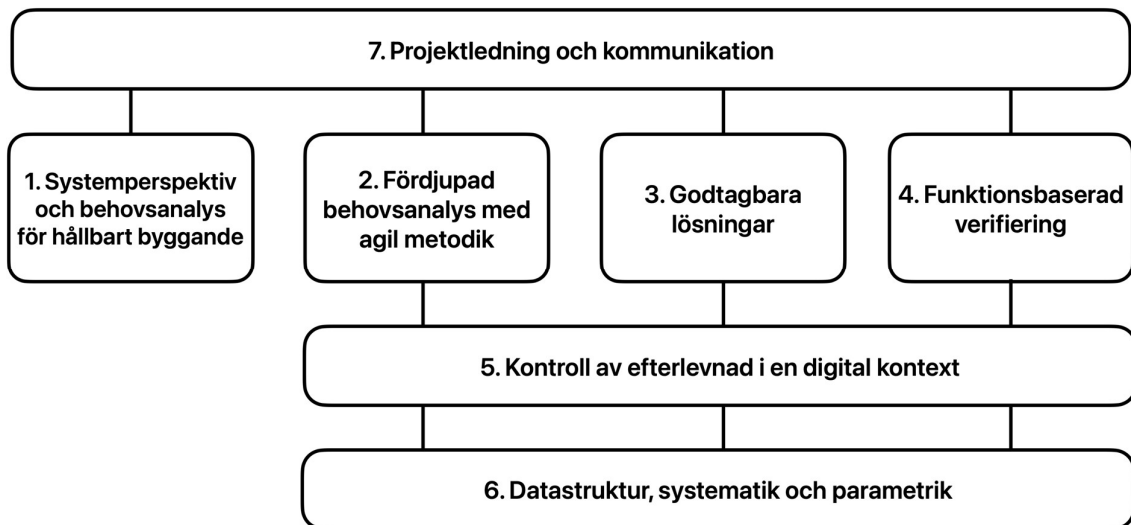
7. Projektledning och kommunikation

1. Systemperspektiv och behovsanalys för hållbart byggande

2. Fördjupad behovsanalys med agil metodik

3. Godtagbara lösningar

4. Funktionsbaserad verifiering

5. Kontroll av efterlevnad i en digital kontext

6. Datastruktur, systematik och parametrik